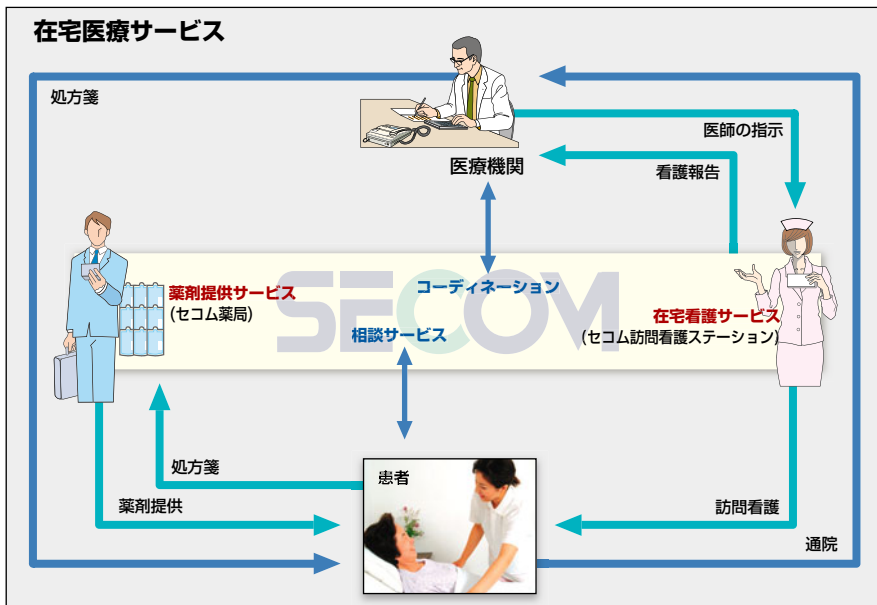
在宅医療サービス

処方箋

医師の指示

医療機関

看護報告

薬剤提供サービス
(セコム薬局)

コーディネーション

SECOM

相談サービス

在宅看護サービス
(セコム訪問看護ステーション)

処方箋

患者

薬剤提供

訪問看護

通院